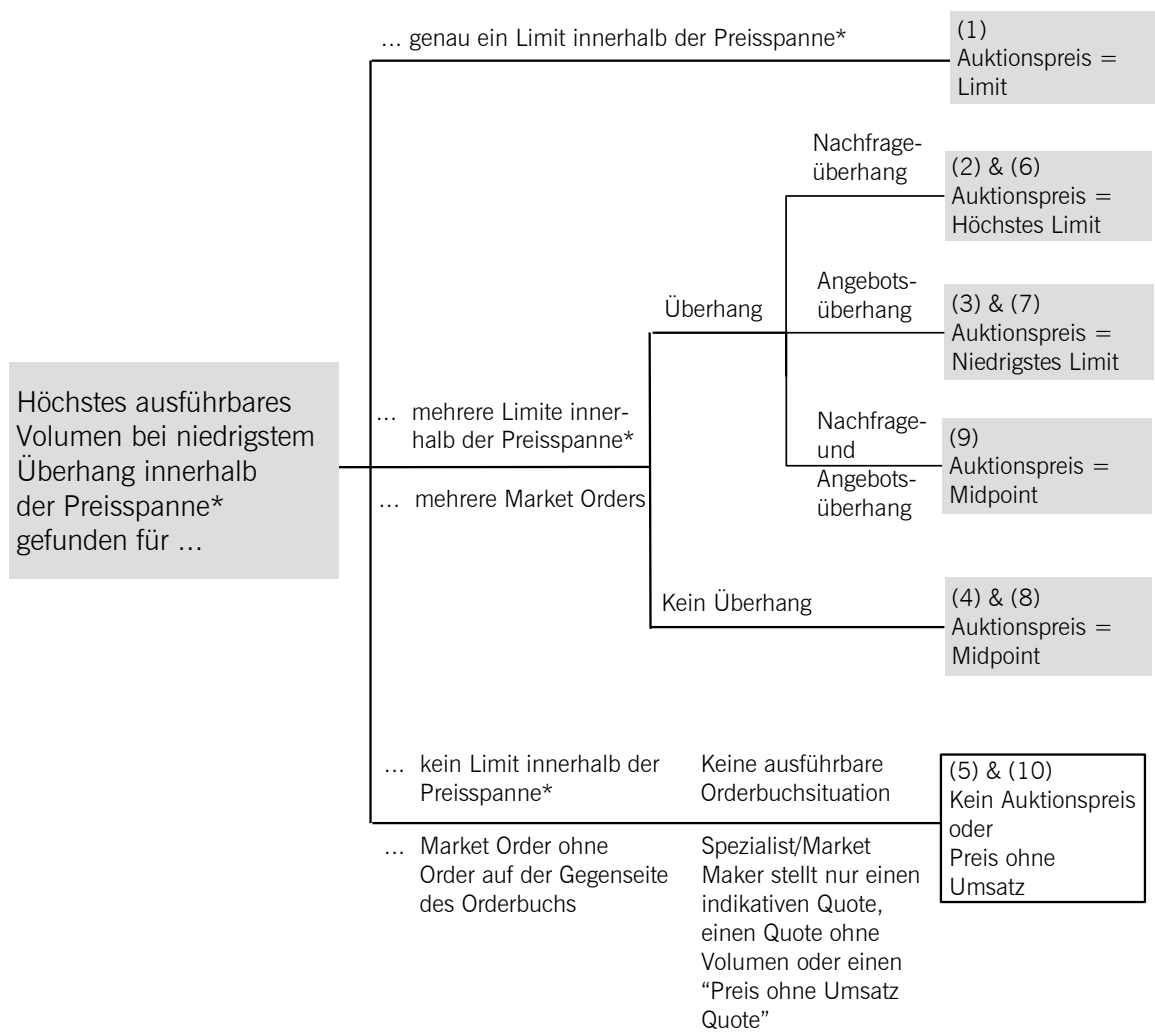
Höchstes ausführbares Volumen bei niedrigstem Überhang innerhalb der Preisspanne* gefunden für ...

... genau ein Limit innerhalb der Preisspanne*

(1)
Auktionspreis = Limit

... mehrere Limite innerhalb der Preisspanne*

... mehrere Market Orders

Überhang

Nachfrageüberhang

(2) & (6)
Auktionspreis = Höchstes Limit

Angebotsüberhang

(3) & (7)
Auktionspreis = Niedrigstes Limit

Nachfrage- und Angebotsüberhang

(9)
Auktionspreis = Midpoint

Kein Überhang

(4) & (8)
Auktionspreis = Midpoint

... kein Limit innerhalb der Preisspanne*

Keine ausführbare Orderbuchsituation

... Market Order ohne Order auf der Gegenseite des Orderbuchs

Spezialist/Market Maker stellt nur einen indikativen Quote, einen Quote ohne Volumen oder einen "Preis ohne Umsatz Quote"

(5) & (10)
Kein Auktionspreis oder Preis ohne Umsatz